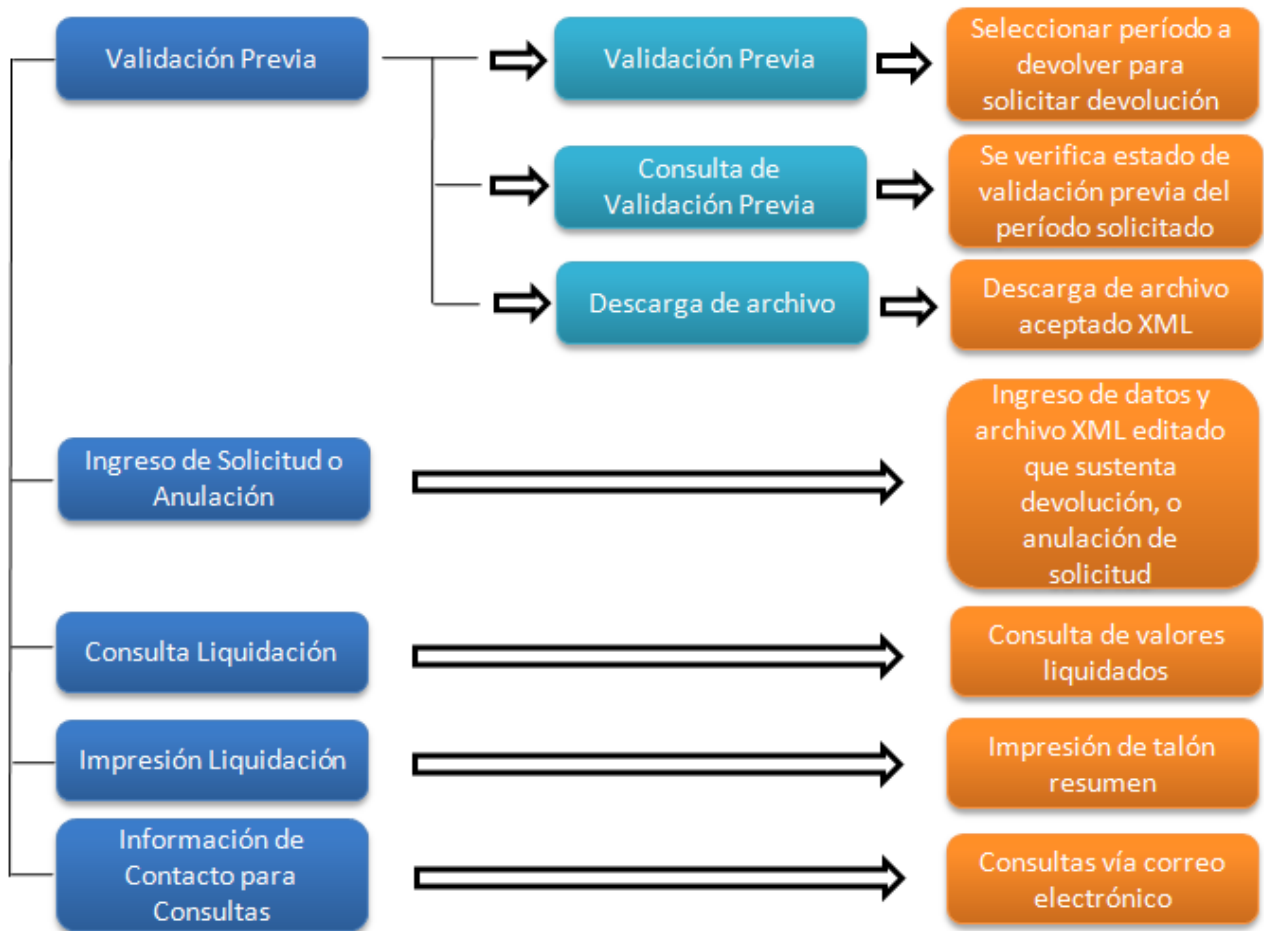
Validación Previa

Validación Previa

Seleccionar período a devolver para solicitar devolución

Consulta de Validación Previa

Se verifica estado de validación previa del período solicitado

Descarga de archivo

Descarga de archivo aceptado XML

Ingreso de Solicitud o Anulación

Ingreso de datos y archivo XML editado que sustenta devolución, o anulación de solicitud

Consulta Liquidación

Consulta de valores liquidados

Impresión Liquidación

Impresión de talón resumen

Información de Contacto para Consultas

Consultas vía correo electrónico